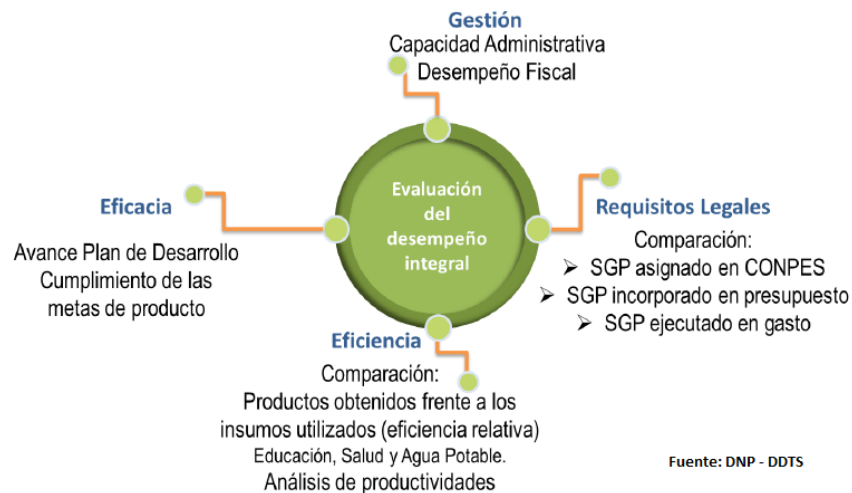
Gestión
Capacidad Administrativa
Desempeño Fiscal

Evaluación del desempeño integral

Eficacia
Avance Plan de Desarrollo
Cumplimiento de las metas de producto

Requisitos Legales
Comparación:
➢ SGP asignado en CONPES
➢ SGP incorporado en presupuesto
➢ SGP ejecutado en gasto

Eficiencia
Comparación:
Productos obtenidos frente a los insumos utilizados (eficiencia relativa)
Educación, Salud y Agua Potable.
Análisis de productividades

Fuente: DNP - DDTS